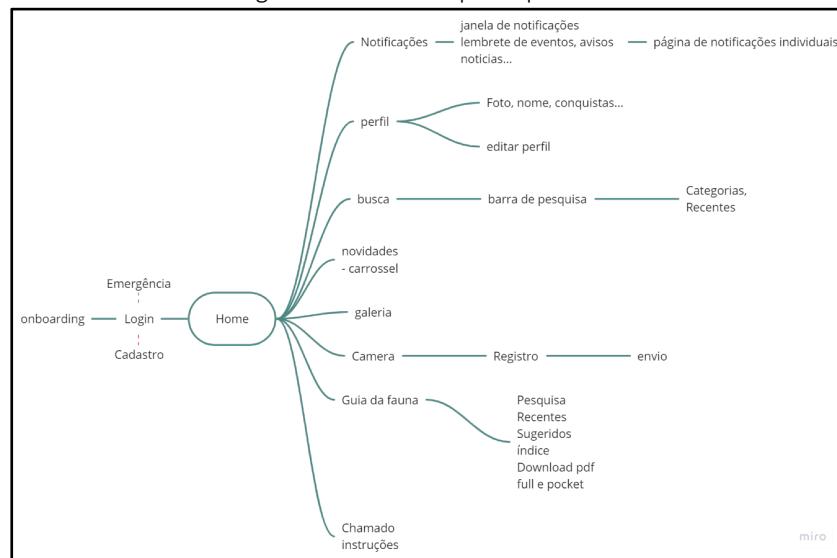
onboarding
Emergência
Login
Cadastro
Home

Notificações
janela de notificações
lembrete de eventos, avisos
noticias...
página de notificações individuais

perfil
Foto, nome, conquistas...
editar perfil

busca
barra de pesquisa
Categorias, Recentes

novidades - carrossel

galeria

Camera
Registro
envio

Guia da fauna
Pesquisa
Recentes
Sugeridos
índice
Download pdf full e pocket

Chamado instruções

miro